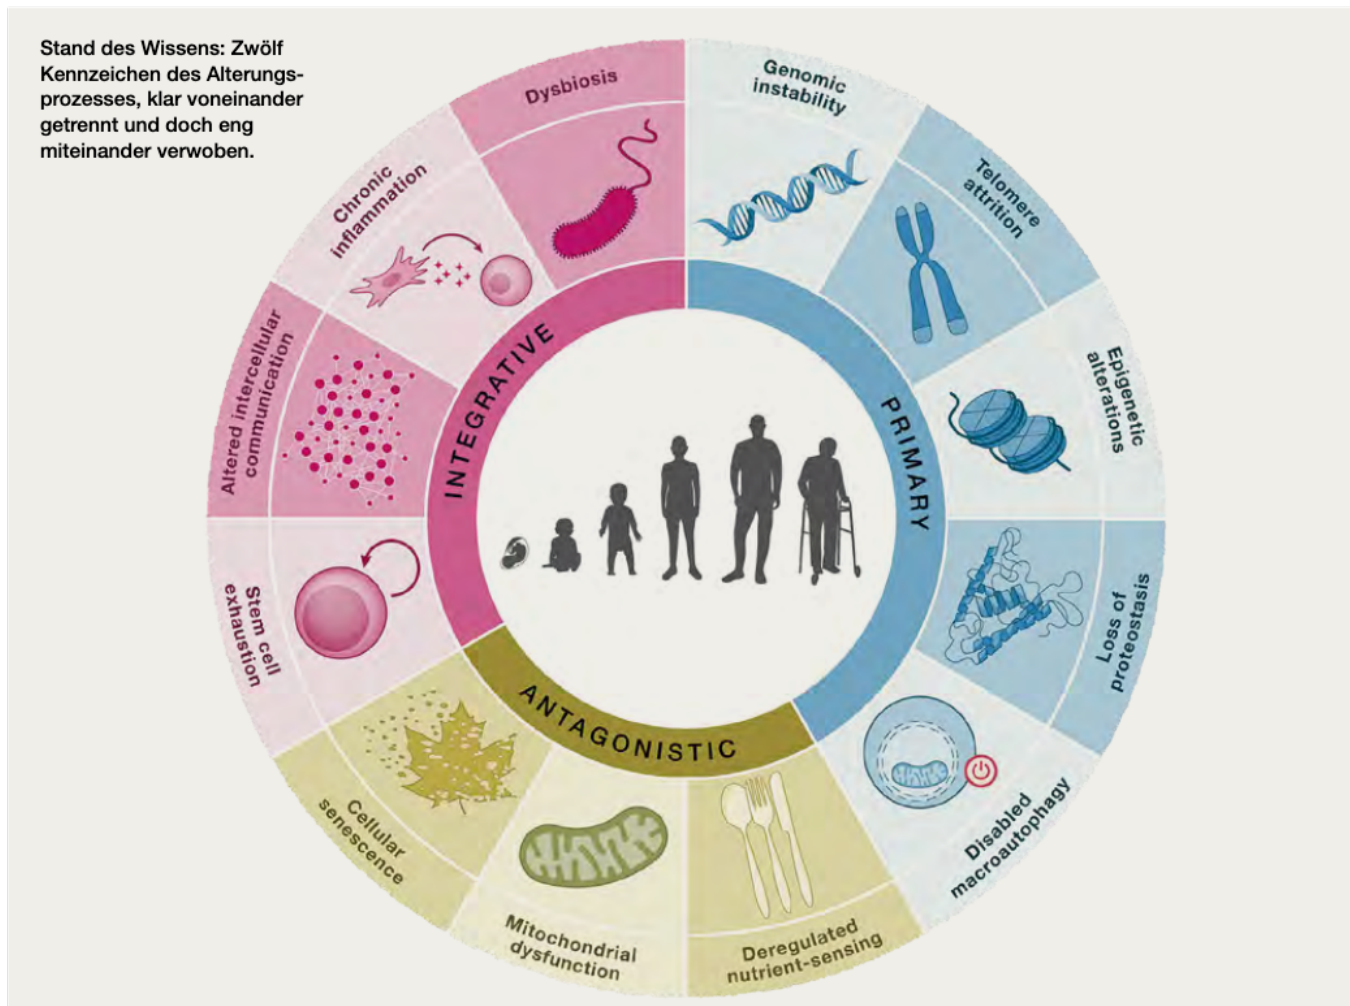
Stand des Wissens: Zwölf Kennzeichen des Alterungsprozesses, klar voneinander getrennt und doch eng miteinander verwoben.

Genomic instability

Telomere attrition

Epigenetic alterations

Loss of proteostasis

Disabled macroautophagy

Deregulated nutrient-sensing

Mitochondrial dysfunction

Cellular senescence

Stem cell exhaustion

Altered intercellular communication

Chronic inflammation

Dysbiosis

PRIMARY

ANTAGONISTIC

INTEGRATIVE